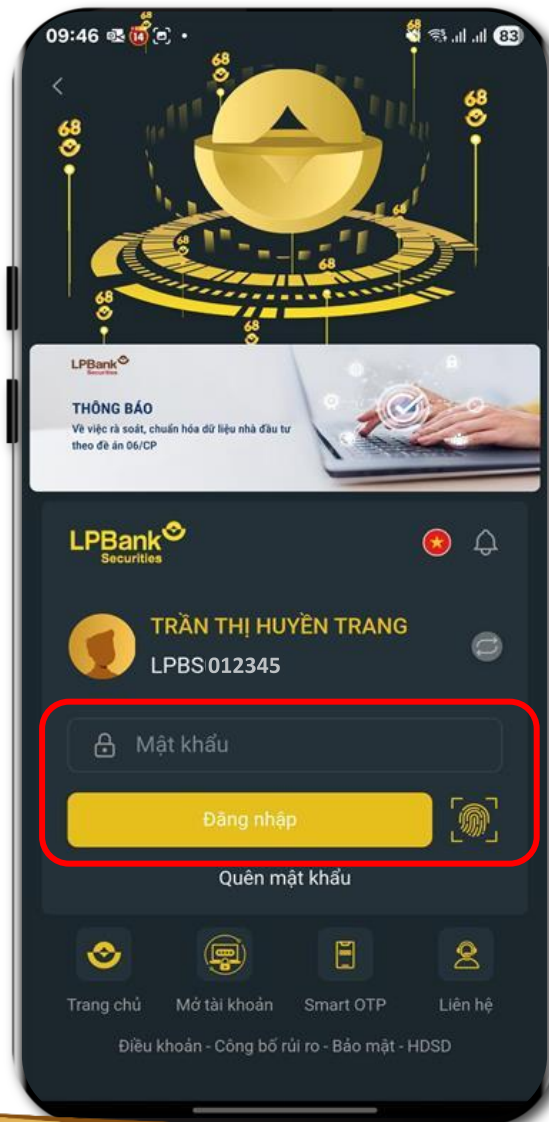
09:46 14 83

68 68 68 68 68 68 68 68

LPBank Securities

THÔNG BÁO

Về việc rà soát, chuẩn hóa dữ liệu nhà đầu tư theo đề án 06/CP

LPBank Securities

TRẦN THỊ HUYỀN TRANG

LPBS 012345

Mật khẩu

Đăng nhập

Quên mật khẩu

Trang chủ

Mở tài khoản

Smart OTP

Liên hệ

Điều khoản - Công bố rủi ro - Bảo mật - HDSD